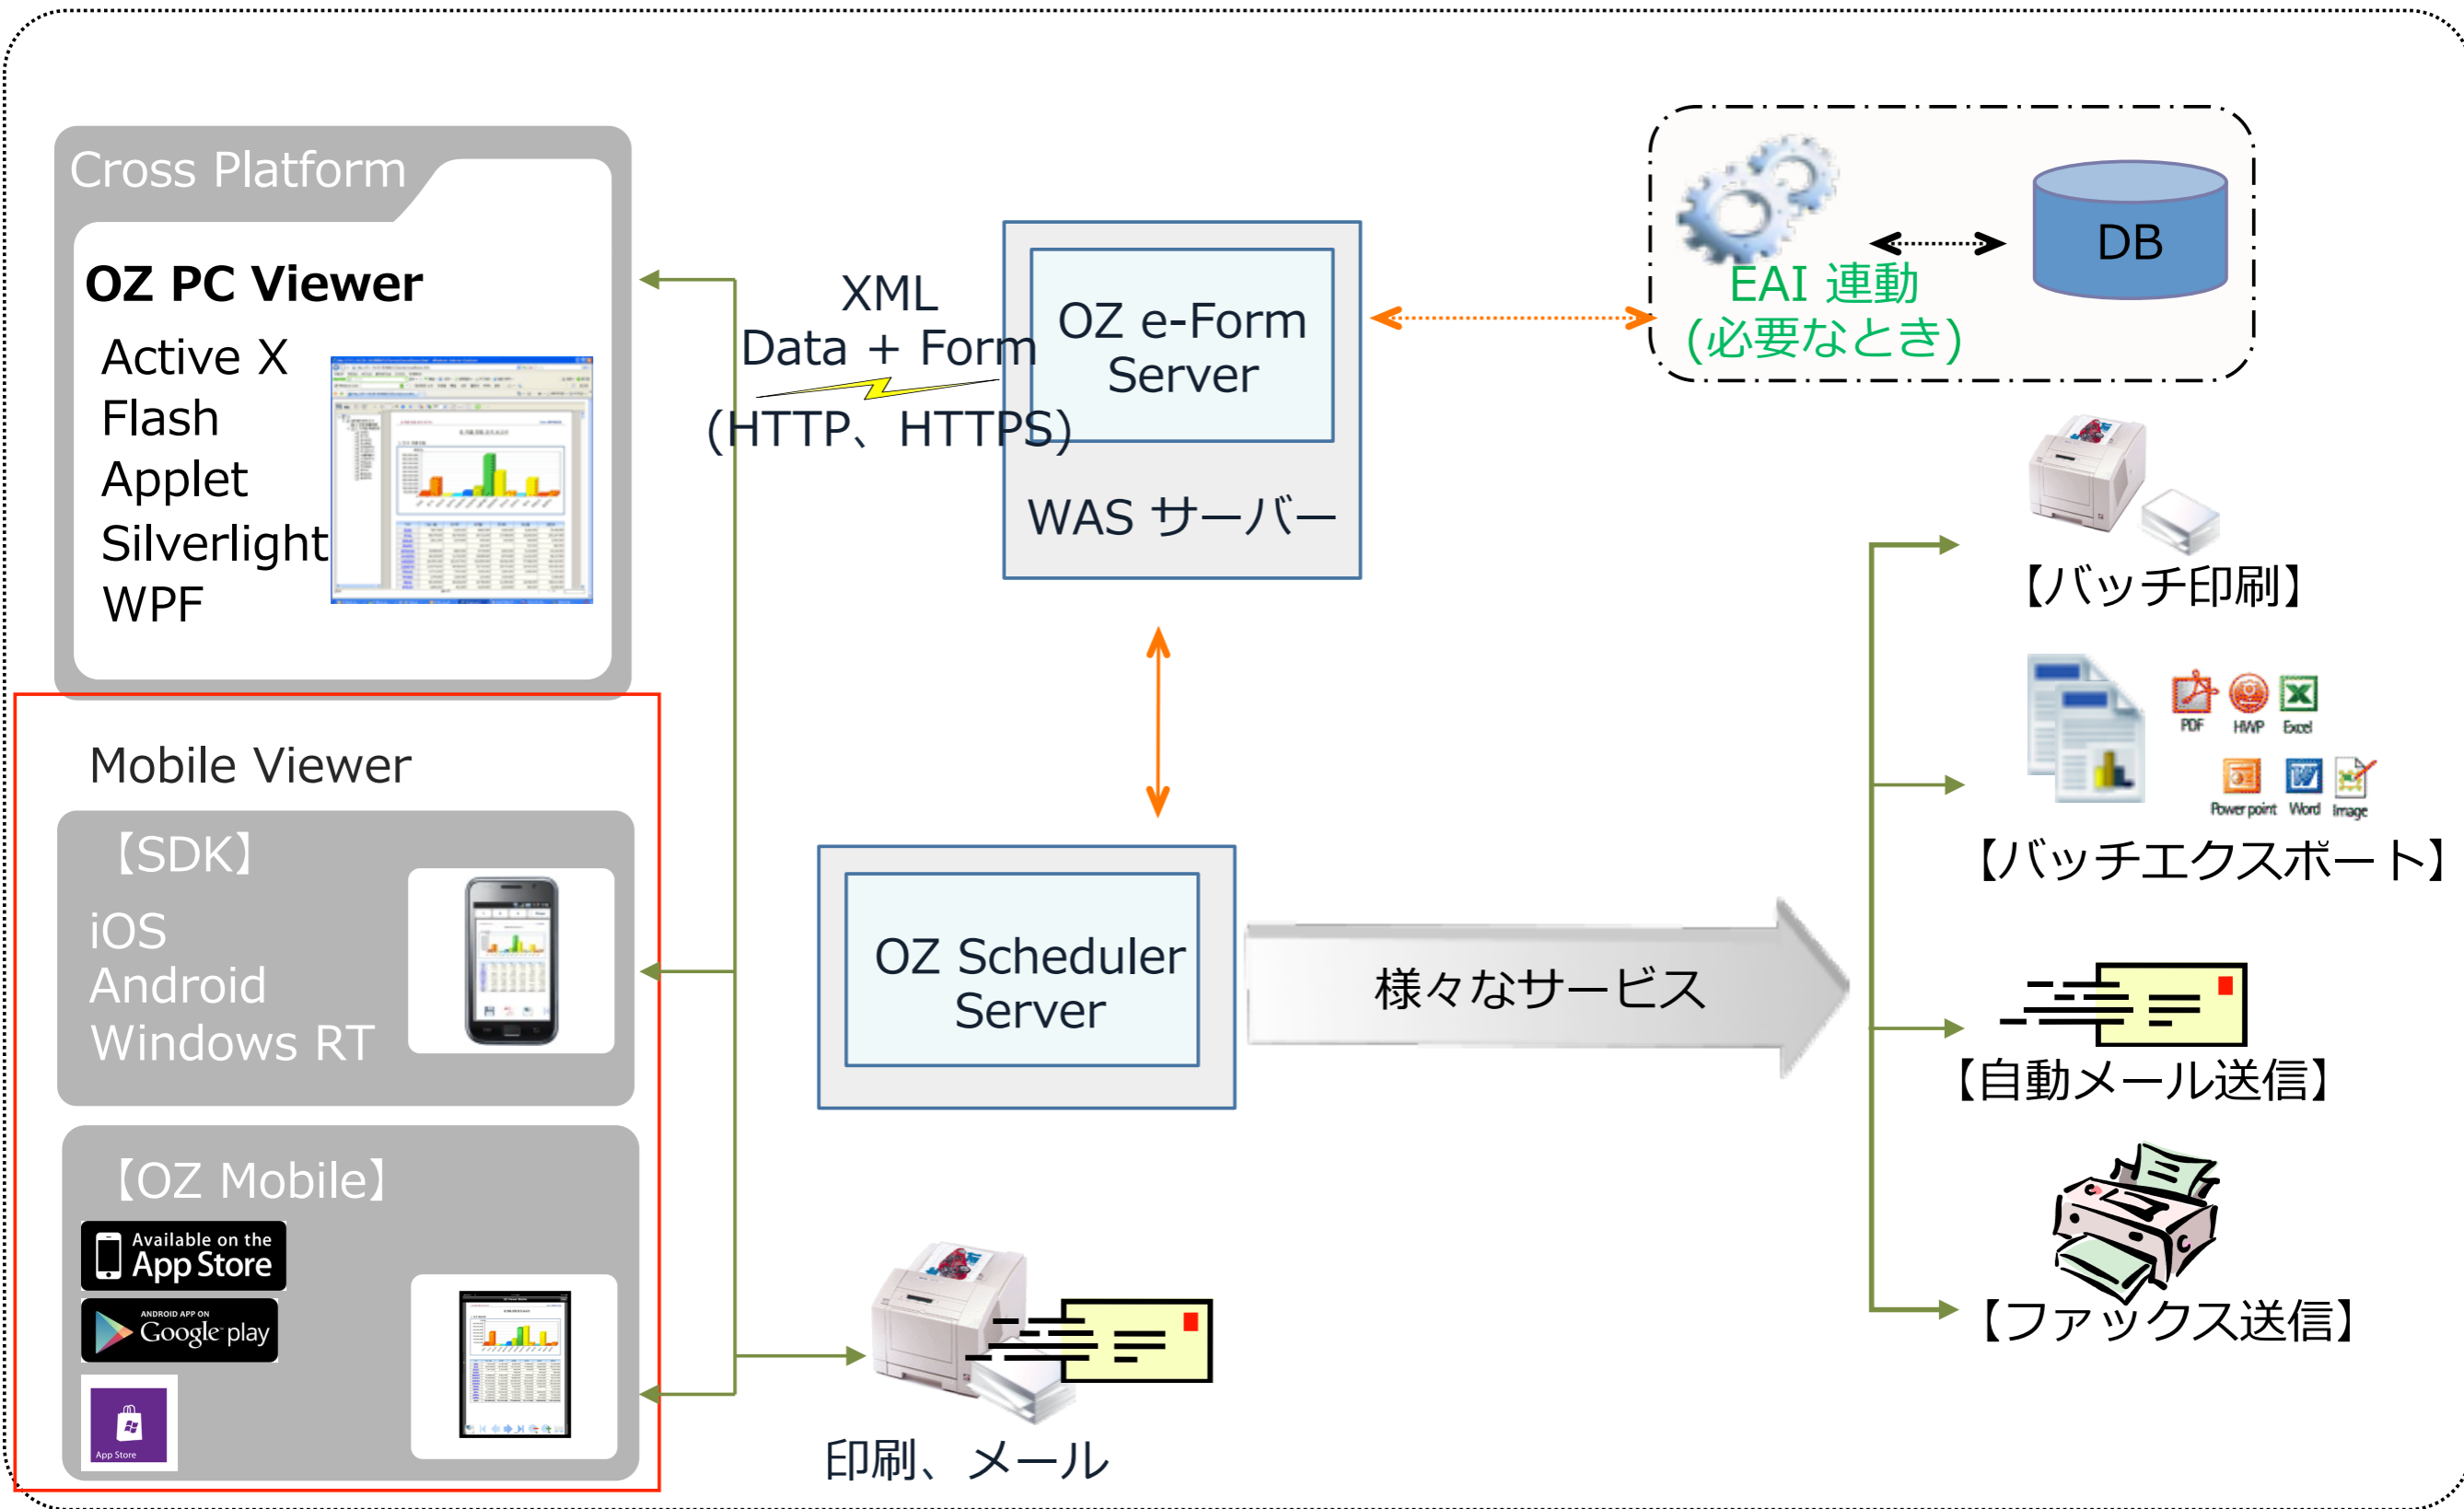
Cross Platform

OZ PC Viewer

Active X
Flash
Applet
Silverlight
WPF

XML
Data + Form
(HTTP、HTTPS)

OZ e-Form Server

WAS サーバー

EAI 連動
(必要なとき)

DB

【バッチ印刷】

PDF HWP Excel
Power point Word Image

【バッチエクスポート】

Mobile Viewer

【SDK】
iOS
Android
Windows RT

OZ Scheduler Server

様々なサービス

【自動メール送信】

【OZ Mobile】

Available on the App Store

ANDROID APP ON Google play

App Store

【ファックス送信】

印刷、メール